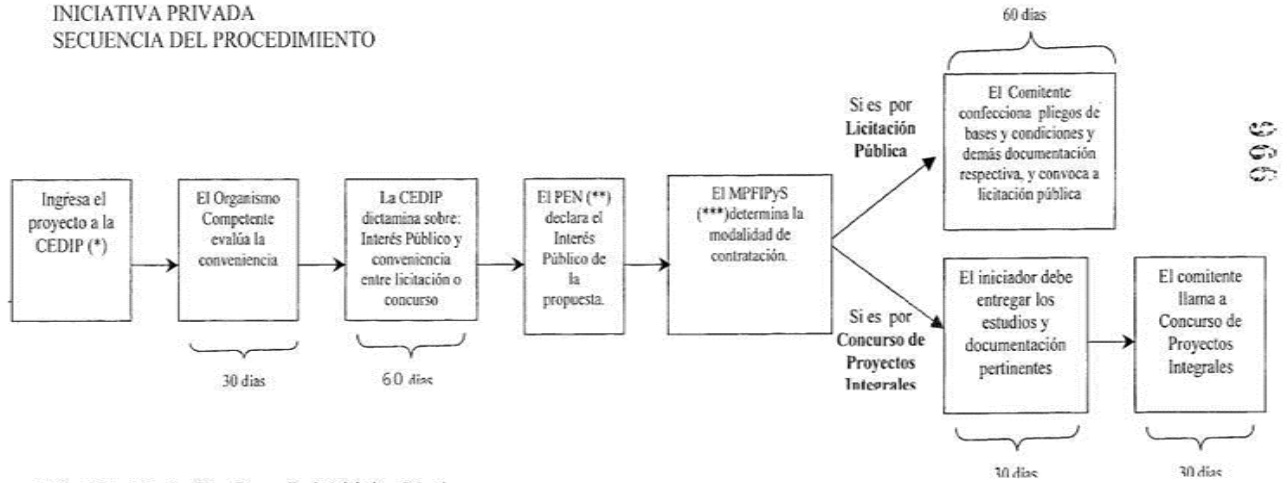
INICIATIVA PRIVADA
SECUENCIA DEL PROCEDIMIENTO

60 días

Ingresa el proyecto a la CEDIP (*)

El Organismo Competente evalúa la conveniencia

La CEDIP dictamina sobre: Interés Público y conveniencia entre licitación o concurso

El PEN (**) declara el Interés Público de la propuesta.

El MPFIPyS (***)determina la modalidad de contratación.

Si es por Licitación Pública

El Comitente confecciona pliegos de bases y condiciones y demás documentación respectiva, y convoca a licitación pública

669

Si es por Concurso de Proyectos Integrales

El iniciador debe entregar los estudios y documentación pertinentes

El comitente llama a Concurso de Proyectos Integrales

30 días

60 días

30 días

30 días

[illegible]